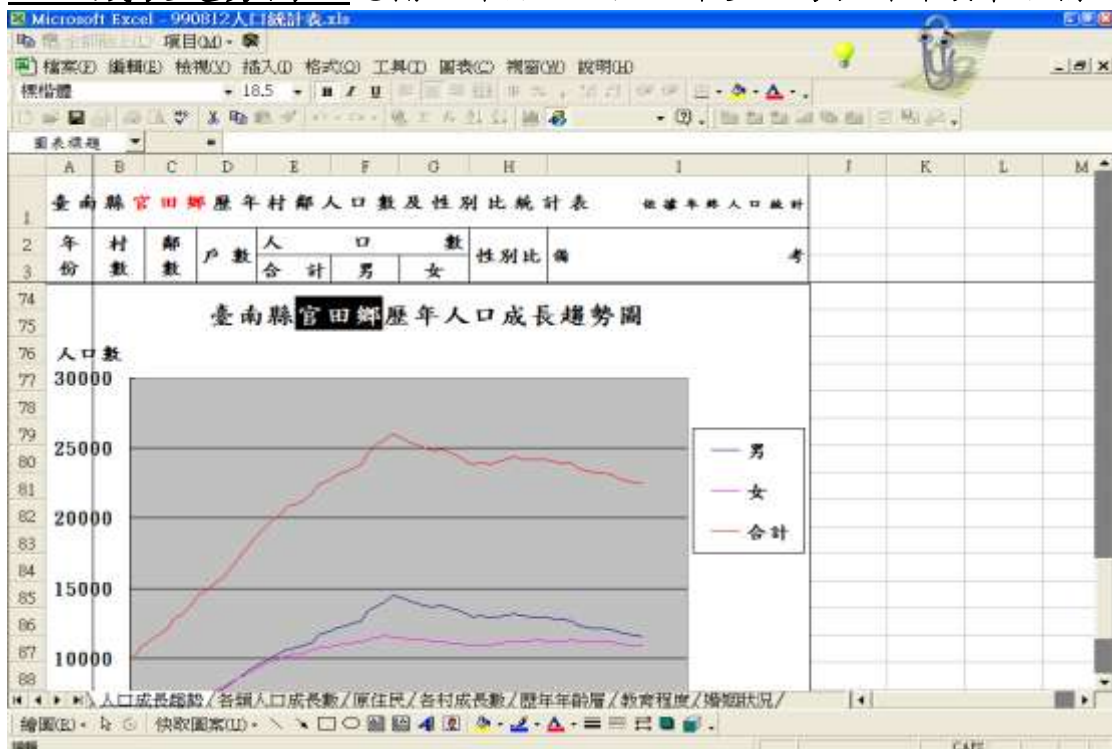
Microsoft Excel - 990812人口統計表.xls

項目(M)

檔案(F) 編輯(E) 檢視(V) 插入(I) 格式(O) 工具(T) 圖表(C) 視窗(W) 說明(H)

標楷體 18.5

圖表標題

| | A | B | C | D | E | F | G | H | I | J | K | L | M |
|---|---|---|---|---|---|---|---|---|---|---|---|---|---|
| 1 | 臺南縣官田鄉歷年村鄰人口數及性別比統計表 | | | | | | | | 依據年終人口統計 | | | | |
| 2 | 年份 | 村數 | 鄰數 | 戶數 | 人口數 | | | 性別比 | 備考 | | | | |
| 3 | | | | | 合計 | 男 | 女 | | | | | | |

臺南縣官田鄉歷年人口成長趨勢圖

人口數

30000

25000

20000

15000

10000

男

女

合計

人口成長趨勢 / 各鄉人口成長數 / 原住民 / 各村成長數 / 歷年年齡層 / 教育程度 / 婚姻狀況 /

繪圖(R) 快取圖案(U)

CAPS